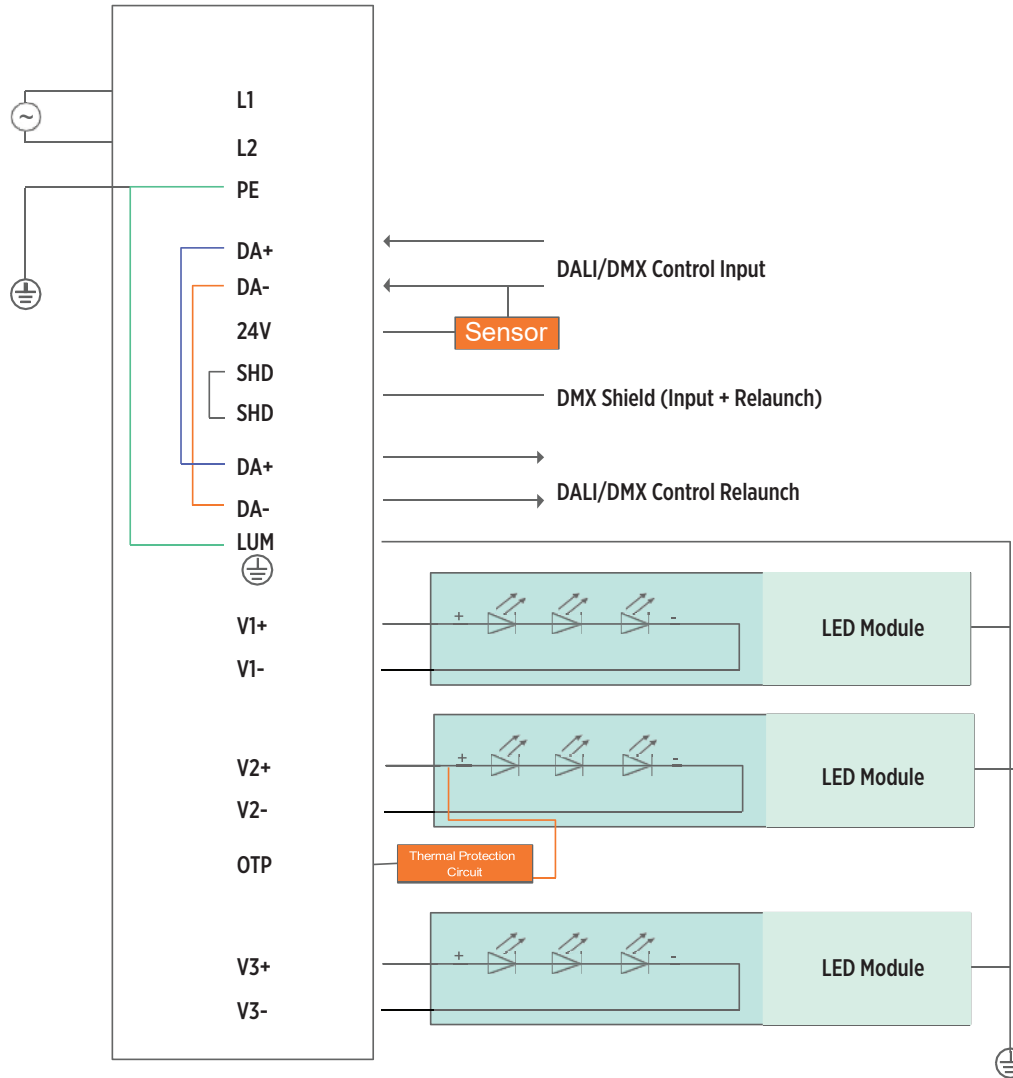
L1
L2
PE
DA+
DA-
24V
SHD
SHD
DA+
DA-
LUM
V1+
V1-
V2+
V2-
OTP
V3+
V3-

DALI/DMX Control Input
Sensor
DMX Shield (Input + Relaunch)
DALI/DMX Control Relaunch

+ -
LED Module
+ -
LED Module
Thermal Protection Circuit
+ -
LED Module